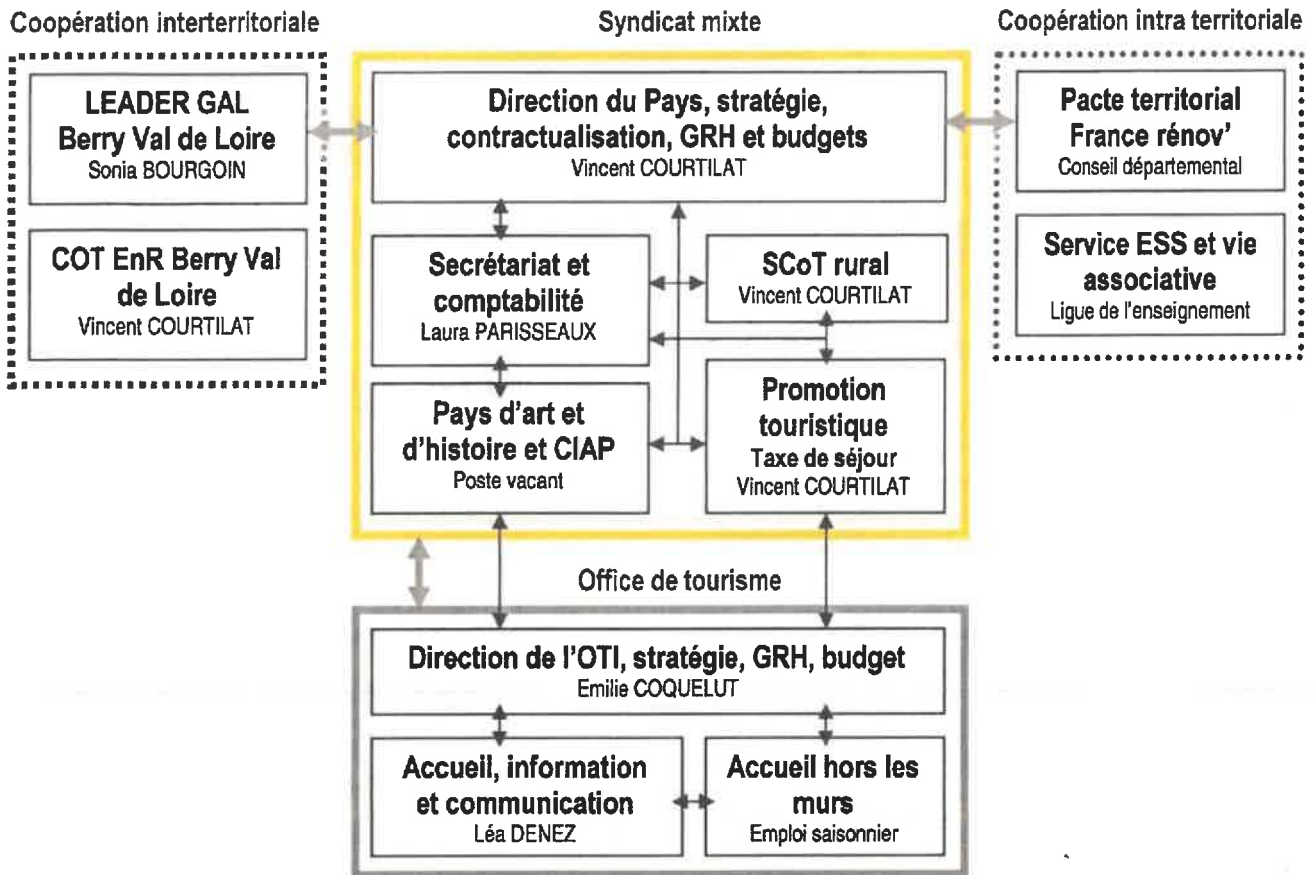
Coopération interterritoriale

LEADER GAL Berry Val de Loire
Sonia BOURGOIN

COT EnR Berry Val de Loire
Vincent COURTILAT

Syndicat mixte

Direction du Pays, stratégie, contractualisation, GRH et budgets
Vincent COURTILAT

Secrétariat et comptabilité
Laura PARISSEAUX

SCoT rural
Vincent COURTILAT

Pays d'art et d'histoire et CIAP
Poste vacant

Promotion touristique
Taxe de séjour
Vincent COURTILAT

Coopération intra territoriale

Pacte territorial France rénov'
Conseil départemental

Service ESS et vie associative
Ligue de l'enseignement

Office de tourisme

Direction de l'OTI, stratégie, GRH, budget
Emilie COQUELUT

Accueil, information et communication
Léa DENEZ

Accueil hors les murs
Emploi saisonnier